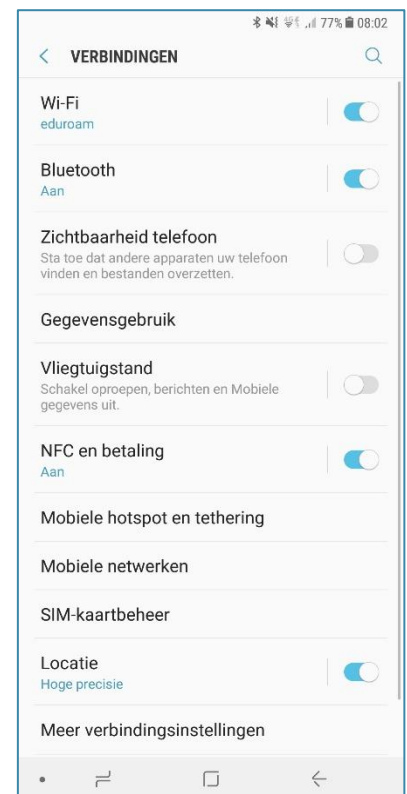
77% 08:02

VERBINDINGEN

Wi-Fi
eduroam

Bluetooth
Aan

Zichtbaarheid telefoon
Sta toe dat andere apparaten uw telefoon vinden en bestanden overzetten.

Gegevensgebruik

Vliegtuigstand
Schakel oproepen, berichten en Mobiele gegevens uit.

NFC en betaling
Aan

Mobiele hotspot en tethering

Mobiele netwerken

SIM-kaartbeheer

Locatie
Hoge precisie

Meer verbindingsinstellingen